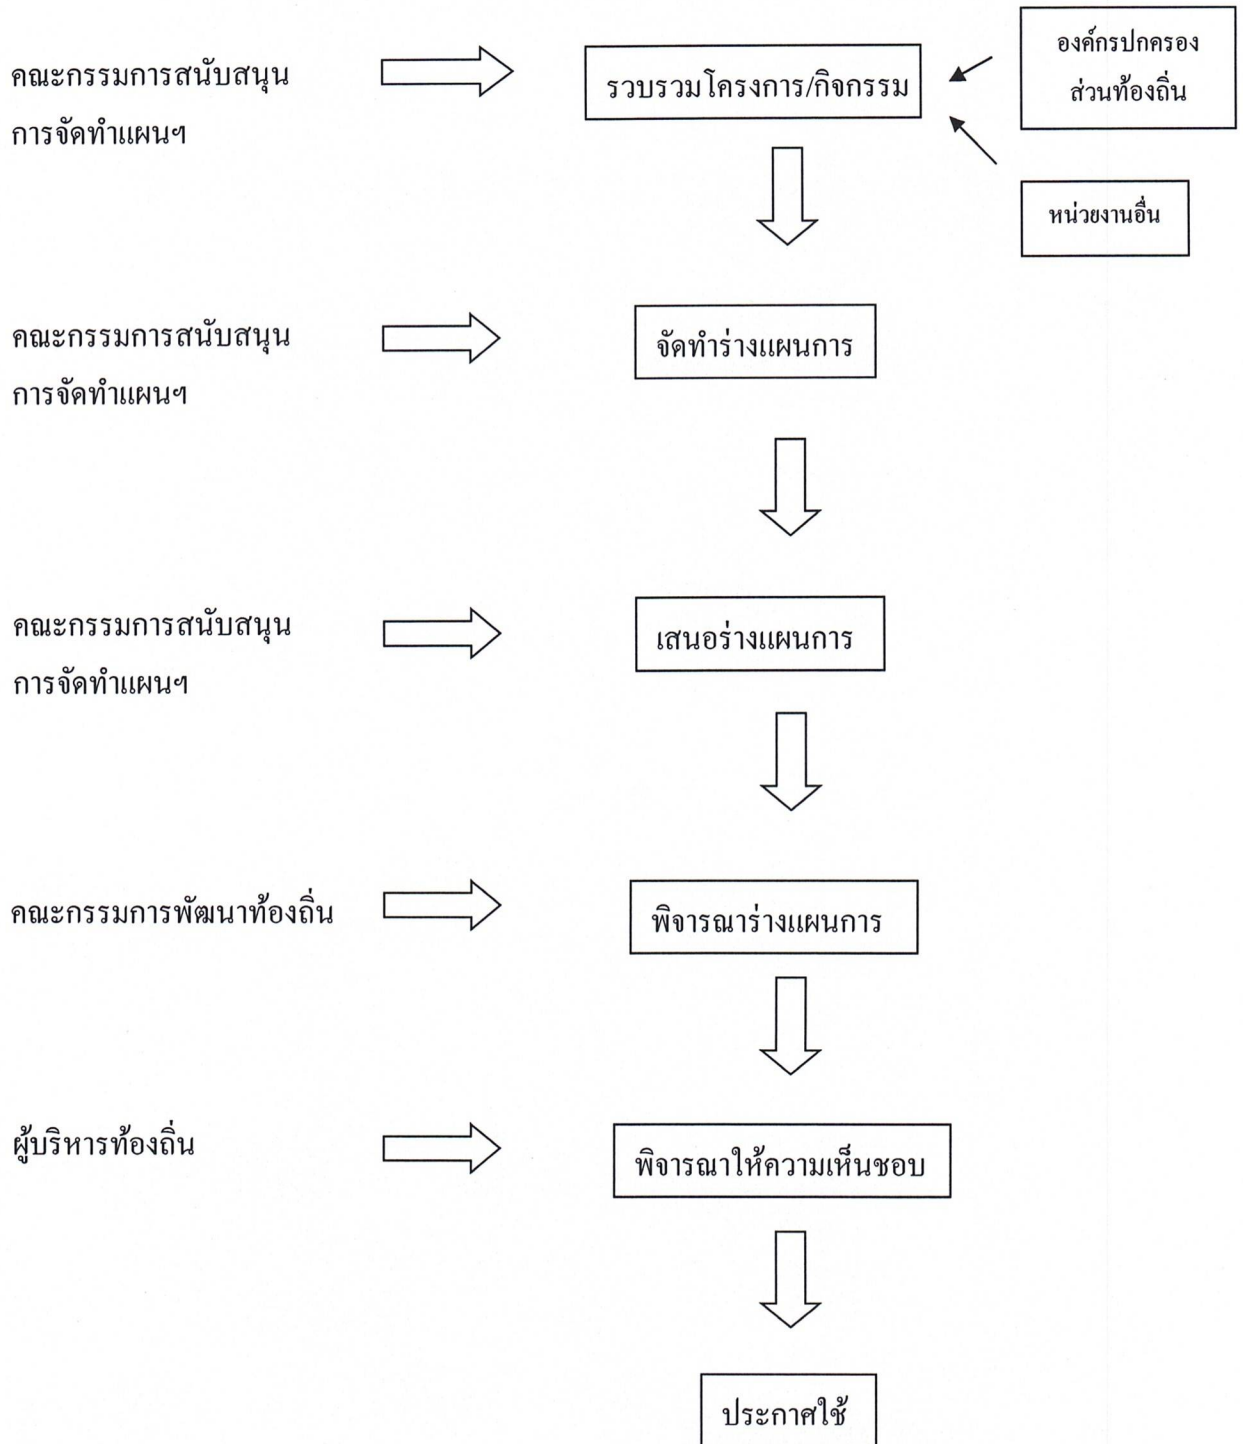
คณะกรรมการสนับสนุน
การจัดทำแผนฯ

รวบรวมโครงการ/กิจกรรม

องค์กรปกครอง
ส่วนท้องถิ่น

หน่วยงานอื่น

คณะกรรมการสนับสนุน
การจัดทำแผนฯ

จัดทำร่างแผนการ

คณะกรรมการสนับสนุน
การจัดทำแผนฯ

เสนอร่างแผนการ

คณะกรรมการพัฒนาท้องถิ่น

พิจารณาร่างแผนการ

ผู้บริหารท้องถิ่น

พิจารณาให้ความเห็นชอบ

ประกาศใช้